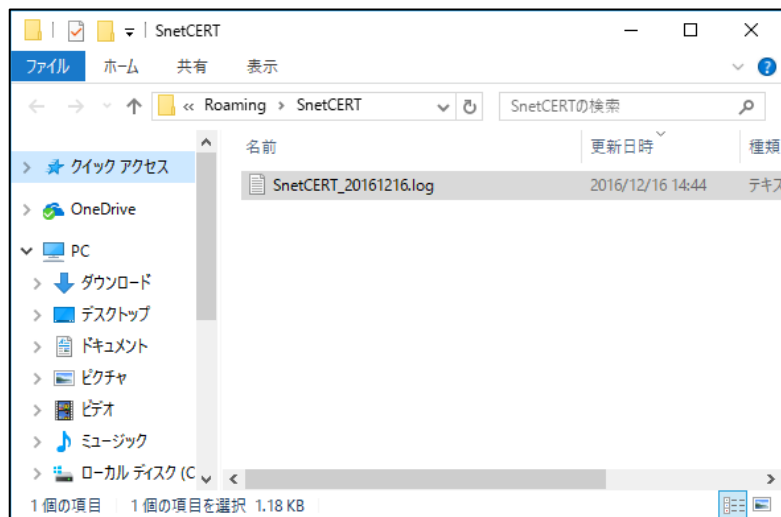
SnetCERT

ファイル　ホーム　共有　表示

« Roaming > SnetCERT

SnetCERTの検索

クイック アクセス
OneDrive
PC
ダウンロード
デスクトップ
ドキュメント
ピクチャ
ビデオ
ミュージック
ローカル ディスク (C

| 名前 | 更新日時 | 種類 |
|---|---|---|
| SnetCERT_20161216.log | 2016/12/16 14:44 | テキス |

1 個の項目　1 個の項目を選択 1.18 KB